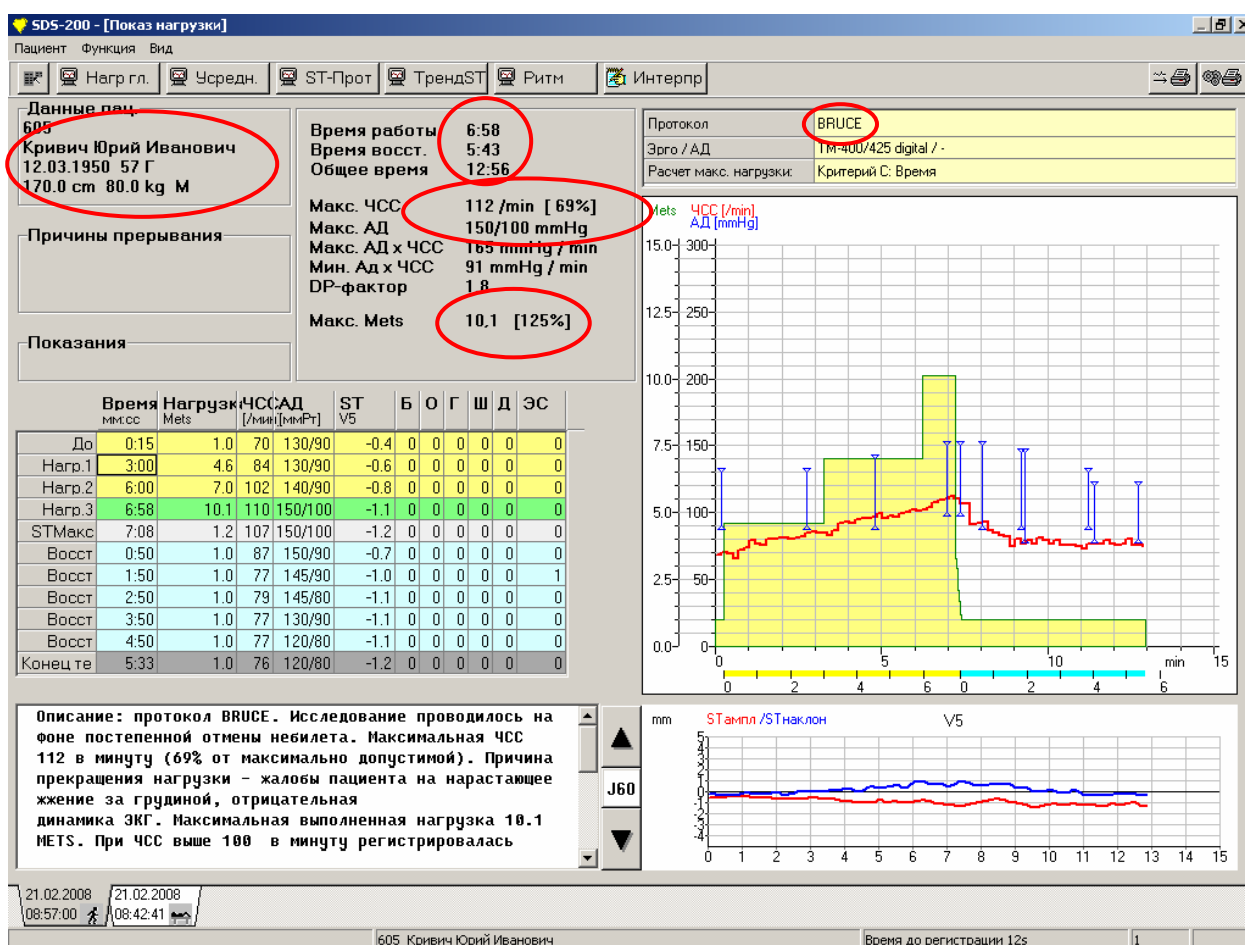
SDS-200 - [Показ нагрузки]

Пациент Функция Вид

Нагр гл. Усредн. ST-Прот ТрендST Ритм Интерпр

Данные пац.
605
Кривич Юрий Иванович
12.03.1950 57 Г
170.0 cm 80.0 kg M

Причины прерывания

Показания

Время работы 6:58
Время восст. 5:43
Общее время 12:56

Макс. ЧСС 112 /min [ 69%]
Макс. АД 150/100 mmHg
Макс. АД x ЧСС 165 mmHg / min
Мин. Ад x ЧСС 91 mmHg / min
DP-фактор 1.8

Макс. Mets 10,1 [125%]

| Протокол | BRUCE |
|---|---|
| Эрго / АД | TM-400/425 digital / - |
| Расчет макс. нагрузки: | Критерий С: Время |

Mets ЧСС [/min] АД [mmHg]

15.0 300 12.5 250 10.0 200 7.5 150 5.0 100 2.5 50 0.0 0

0 5 10 min 15

0 2 4 6 0 2 4 6

| | Время мм:сс | Нагрузка Mets | ЧСС [/мин] | АД [ммРт] | ST V5 | Б | О | Г | Ш | Д | ЭС |
|---|---|---|---|---|---|---|---|---|---|---|---|
| До | 0:15 | 1.0 | 70 | 130/90 | -0.4 | 0 | 0 | 0 | 0 | 0 | 0 |
| Нагр.1 | 3:00 | 4.6 | 84 | 130/90 | -0.6 | 0 | 0 | 0 | 0 | 0 | 0 |
| Нагр.2 | 6:00 | 7.0 | 102 | 140/90 | -0.8 | 0 | 0 | 0 | 0 | 0 | 0 |
| Нагр.3 | 6:58 | 10.1 | 110 | 150/100 | -1.1 | 0 | 0 | 0 | 0 | 0 | 0 |
| STМакс | 7:08 | 1.2 | 107 | 150/100 | -1.2 | 0 | 0 | 0 | 0 | 0 | 0 |
| Восст | 0:50 | 1.0 | 87 | 150/90 | -0.7 | 0 | 0 | 0 | 0 | 0 | 0 |
| Восст | 1:50 | 1.0 | 77 | 145/90 | -1.0 | 0 | 0 | 0 | 0 | 0 | 1 |
| Восст | 2:50 | 1.0 | 79 | 145/80 | -1.1 | 0 | 0 | 0 | 0 | 0 | 0 |
| Восст | 3:50 | 1.0 | 77 | 130/80 | -1.1 | 0 | 0 | 0 | 0 | 0 | 0 |
| Восст | 4:50 | 1.0 | 77 | 120/80 | -1.1 | 0 | 0 | 0 | 0 | 0 | 0 |
| Конец те | 5:33 | 1.0 | 76 | 120/80 | -1.2 | 0 | 0 | 0 | 0 | 0 | 0 |

Описание: протокол BRUCE. Исследование проводилось на фоне постепенной отмены небилета. Максимальная ЧСС 112 в минуту (69% от максимально допустимой). Причина прекращения нагрузки - жалобы пациента на нарастающее жжение за грудиной, отрицательная динамика ЭКГ. Максимальная выполненная нагрузка 10.1 METS. При ЧСС выше 100 в минуту регистрировалась

J60

mm STампл /STнаклон V5

5 4 3 2 1 0 -1 -2 -3 -4 -5

0 1 2 3 4 5 6 7 8 9 10 11 12 13 14 15

21.02.2008 08:57:00
21.02.2008 08:42:41

605 Кривич Юрий Иванович
Время до регистрации 12s
1